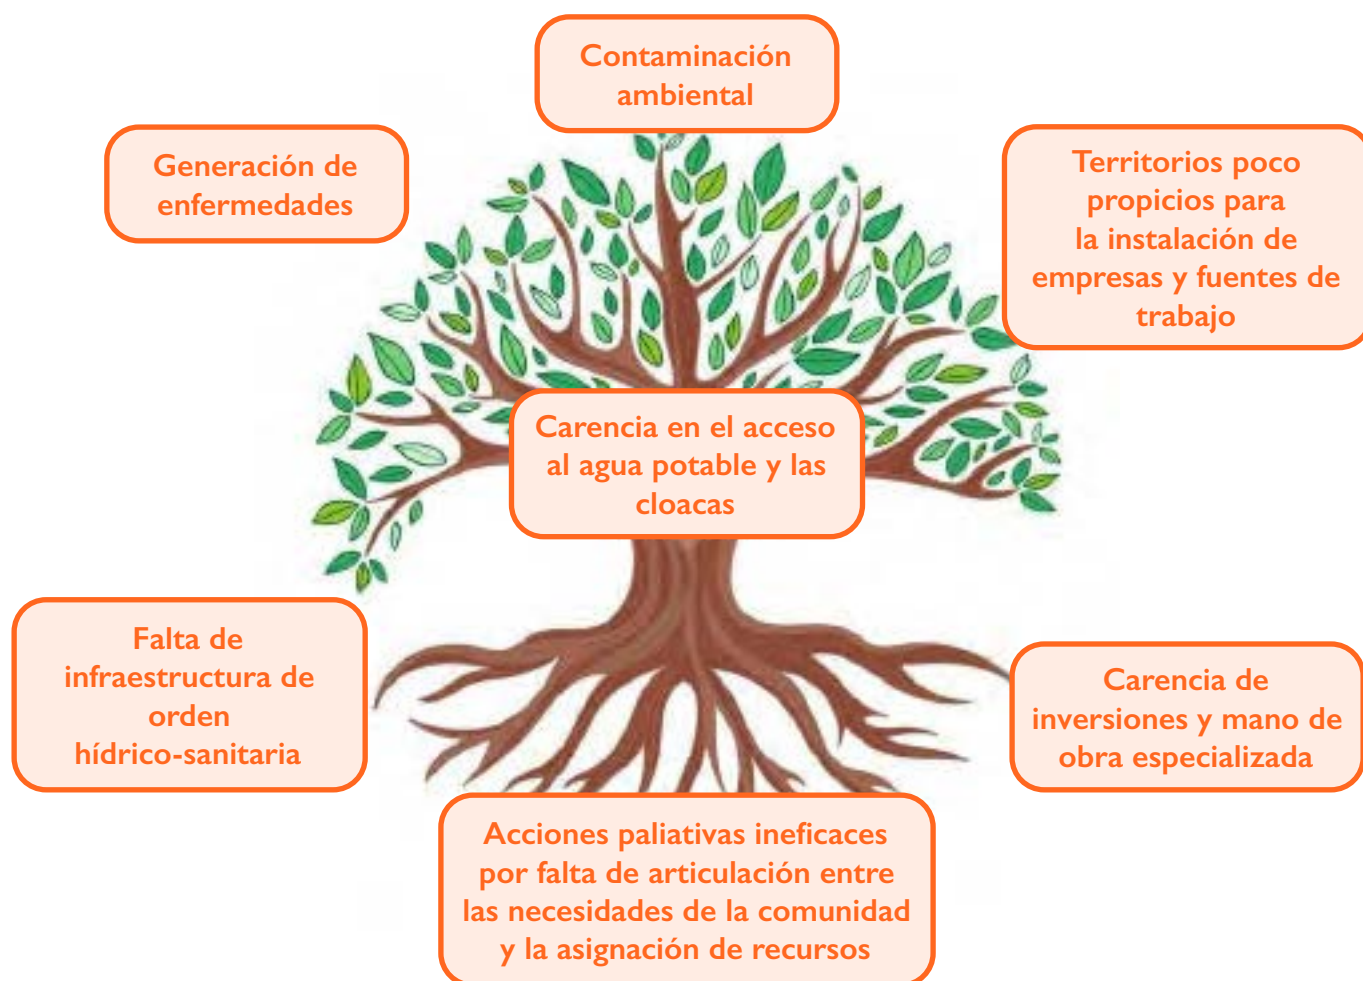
Contaminación ambiental

Generación de enfermedades

Territorios poco propicios para la instalación de empresas y fuentes de trabajo

Carencia en el acceso al agua potable y las cloacas

Falta de infraestructura de orden hídrico-sanitaria

Carencia de inversiones y mano de obra especializada

Acciones paliativas ineficaces por falta de articulación entre las necesidades de la comunidad y la asignación de recursos